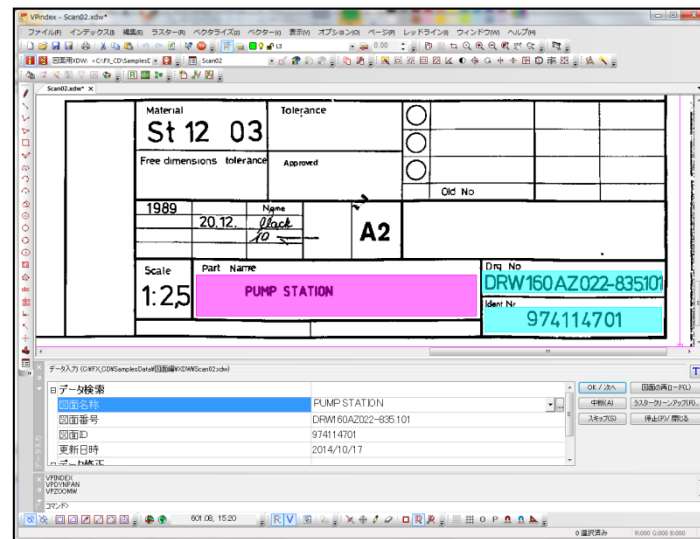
VPindex - Scan02.xdw*

ファイル(F) インデックス(I) 編集(E) ラスター(R) ベクタライズ(B) ベクター(V) 表示(V) オプション(O) ページ(P) レッドライン(R) ウィンドウ(W) ヘルプ(H)

図面用XDW: <C:¥FX_CD¥SamplesD Scan02

Scan02.xdw* ×

Material
St 12 03
Free dimensions tolerance
Tolerance
Approved
Old No
1989
20.12.
Name
A2
Scale
1:2,5
Part Name
PUMP STATION
Drg No
DRW160AZ022-835.101
Ident Nr
974114701

データ入力 (C:¥FX_CD¥SamplesData¥図面編¥XDW¥Scan02.xdw)

データ検索
| 図面名称 | PUMP STATION |
|---|---|
| 図面番号 | DRW160AZ022-835.101 |
| 図面ID | 974114701 |
| 更新日時 | 2014/10/17 |

OK / 次へ
図面の再ロード(L)
中断(A)
ラスタークリーンアップ(R)...
スキップ(S)
停止(P)/閉じる

VPINDEX
VPDYNPAN
VPZOOMW
コマンド

601.08, 15.20

0 選択済み
R:000 G:000 B:000